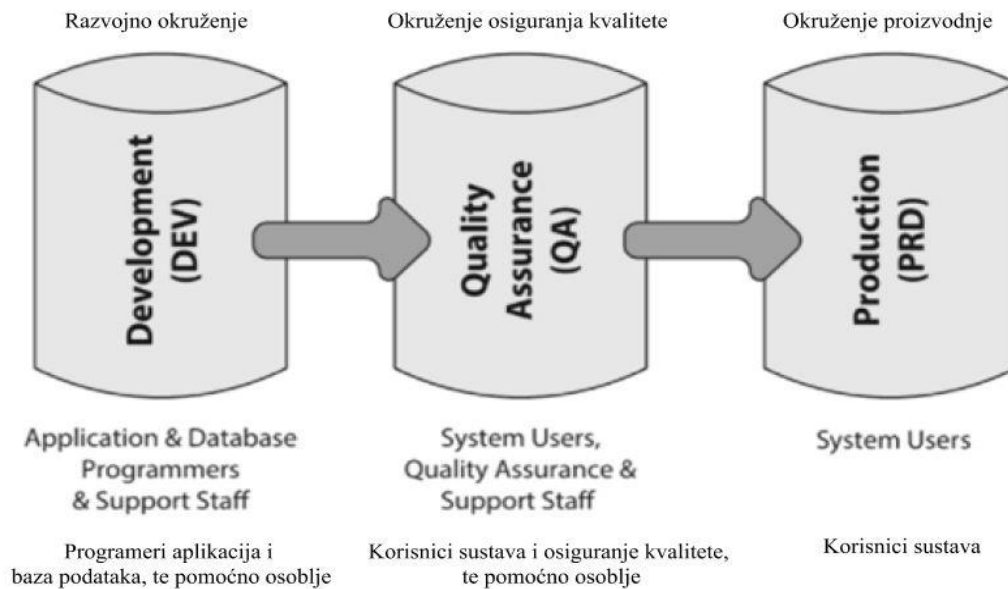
Razvojno okruženje

Development (DEV)

Application & Database Programmers & Support Staff

Programeri aplikacija i baza podataka, te pomoćno osoblje

Okruženje osiguranja kvalitete

Quality Assurance (QA)

System Users, Quality Assurance & Support Staff

Korisnici sustava i osiguranje kvalitete, te pomoćno osoblje

Okruženje proizvodnje

Production (PRD)

System Users

Korisnici sustava